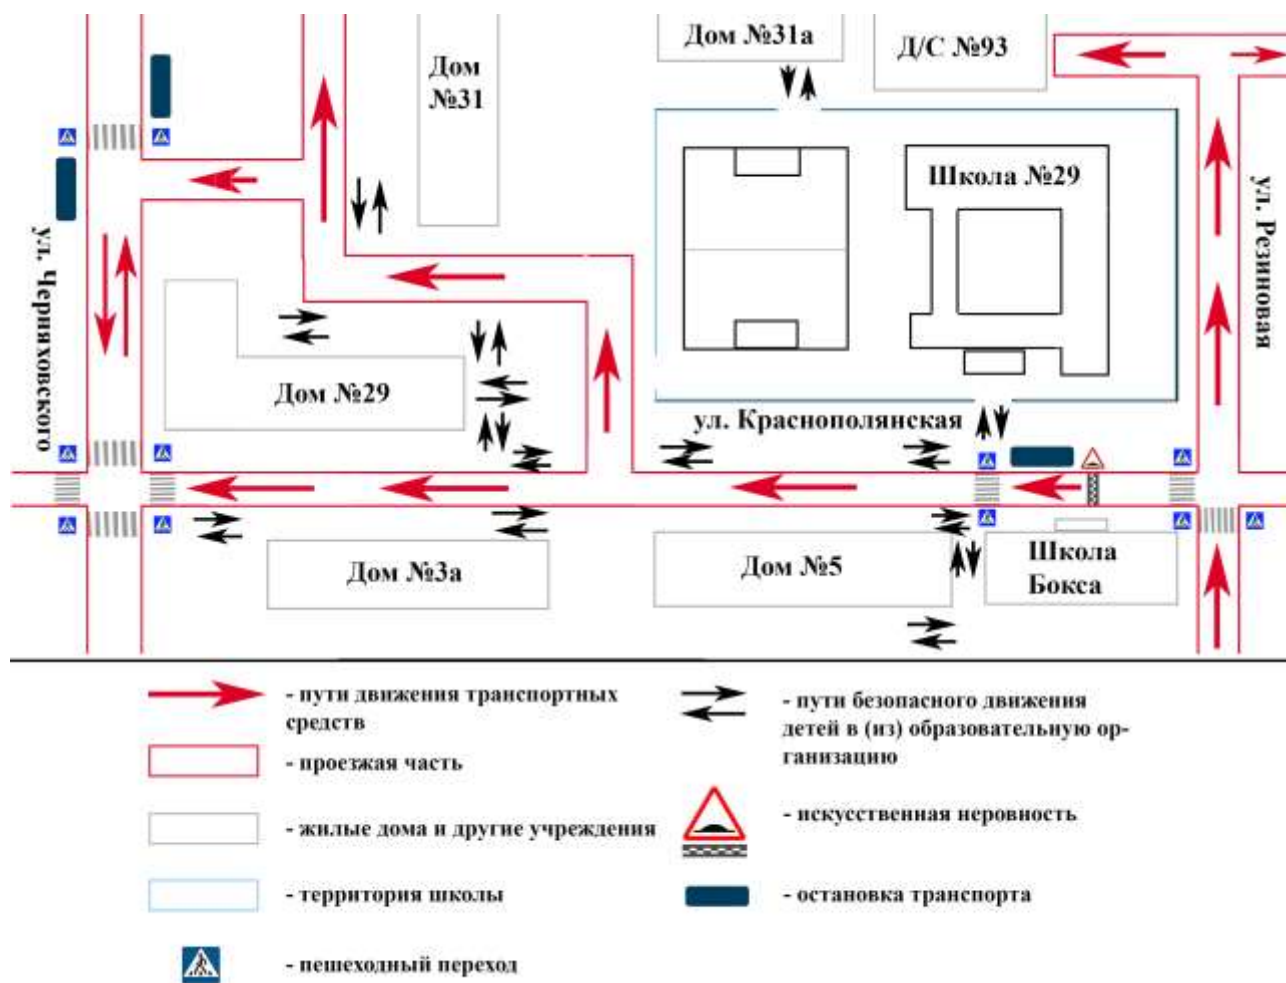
Дом №31а

Д/С №93

Дом №31

Школа №29

ул. Черняховского

ул. Резиновая

Дом №29

ул. Краснополянская

Дом №3а

Дом №5

Школа Бокса

- пути движения транспортных средств

- проезжая часть

- жилые дома и другие учреждения

- территория школы

- пешеходный переход

- пути безопасного движения детей в (из) образовательную организацию

- искусственная неровность

- остановка транспорта